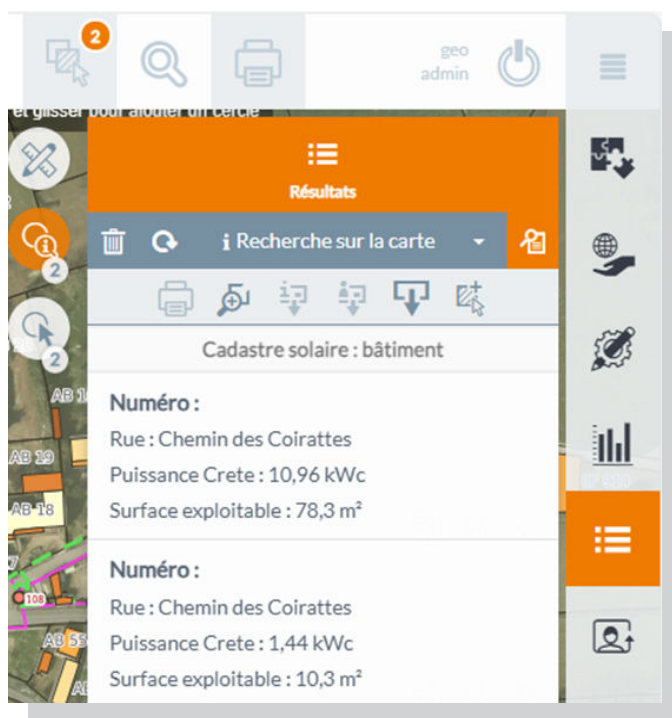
2

geo
admin

et glisser pour ajouter un cercle

Résultats

2

i Recherche sur la carte

2

Cadastre solaire : bâtiment

AB 1

Numéro :

Rue : Chemin des Coirattes

AB 19

Puissance Crete : 10,96 kWc

AB 18

Surface exploitable : 78,3 m²

Numéro :

108

Rue : Chemin des Coirattes

Puissance Crete : 1,44 kWc

AB 55

Surface exploitable : 10,3 m²